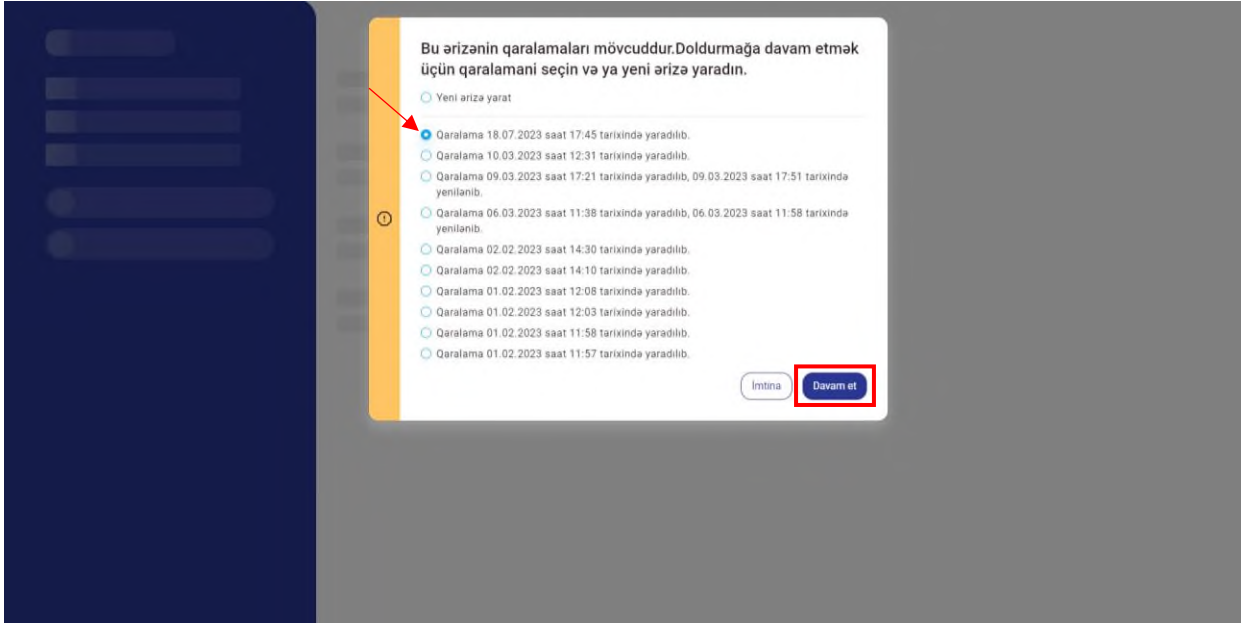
Bu ərizənin qaralamaları mövcuddur.Doldurmağa davam etmək üçün qaralamani seçin və ya yeni ərizə yaradın.

Yeni ariza yarat

Qaralama 18.07.2023 saat 17:45 tarixində yaradılıb.
Qaralama 10.03.2023 saat 12:31 tarixində yaradılıb.
Qaralama 09.03.2023 saat 17:21 tarixində yaradılıb, 09.03.2023 saat 17:51 tarixində yenilənib.
Qaralama 06.03.2023 saat 11:38 tarixində yaradılıb, 06.03.2023 saat 11:58 tarixində yenilənib.
Qaralama 02.02.2023 saat 14:30 tarixində yaradılıb.
Qaralama 02.02.2023 saat 14:10 tarixində yaradılıb.
Qaralama 01.02.2023 saat 12:08 tarixində yaradılıb.
Qaralama 01.02.2023 saat 12:03 tarixində yaradılıb.
Qaralama 01.02.2023 saat 11:58 tarixində yaradılıb.
Qaralama 01.02.2023 saat 11:57 tarixində yaradılıb.

İmtina
Davam et